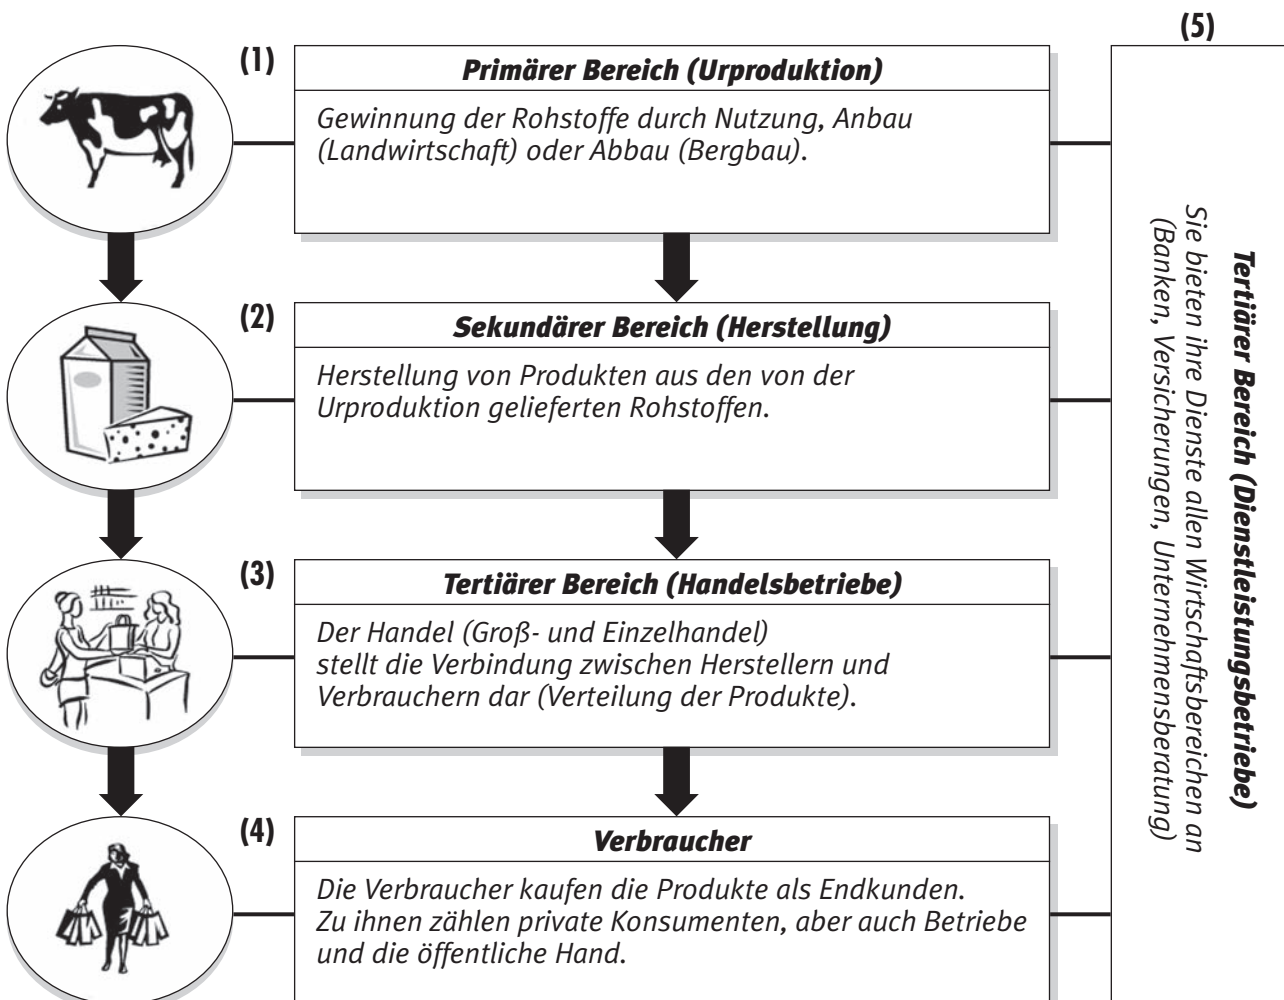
(1)

Primärer Bereich (Urproduktion)

Gewinnung der Rohstoffe durch Nutzung, Anbau (Landwirtschaft) oder Abbau (Bergbau).

(2)

Sekundärer Bereich (Herstellung)

Herstellung von Produkten aus den von der Urproduktion gelieferten Rohstoffen.

(3)

Tertiärer Bereich (Handelsbetriebe)

Der Handel (Groß- und Einzelhandel) stellt die Verbindung zwischen Herstellern und Verbrauchern dar (Verteilung der Produkte).

(4)

Verbraucher

Die Verbraucher kaufen die Produkte als Endkunden. Zu ihnen zählen private Konsumenten, aber auch Betriebe und die öffentliche Hand.

(5)

Tertiärer Bereich (Dienstleistungsbetriebe)

Sie bieten ihre Dienste allen Wirtschaftsbereichen an (Banken, Versicherungen, Unternehmensberatung)